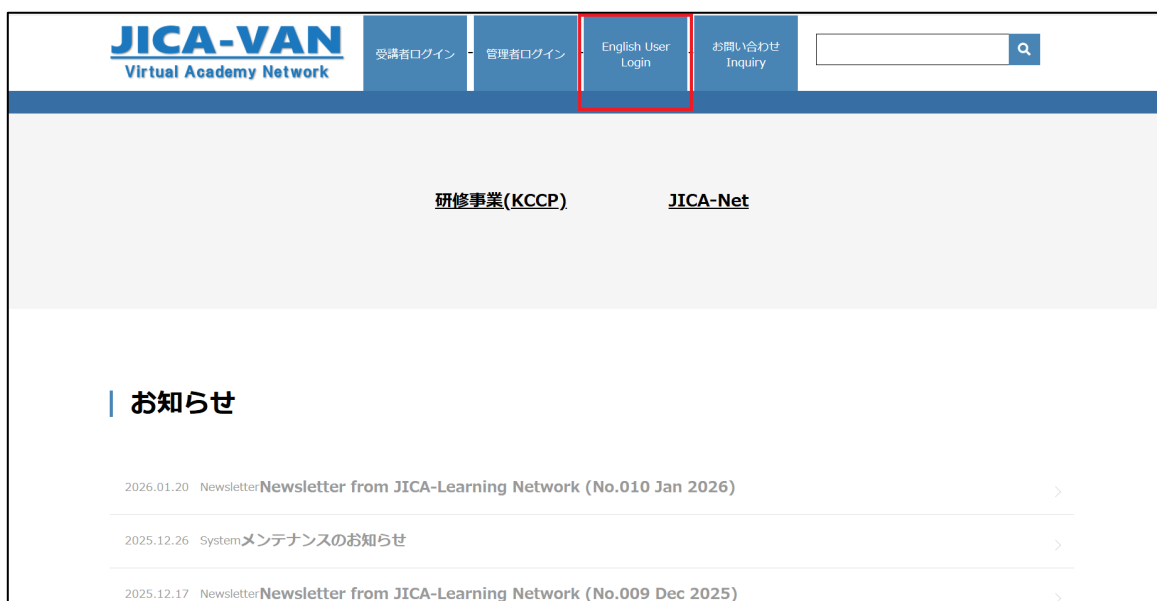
JICA-VAN
Virtual Academy Network

受講者ログイン

管理者ログイン

English User Login

お問い合わせ Inquiry

研修事業(KCCP)

JICA-Net

お知らせ

2026.01.20 Newsletter Newsletter from JICA-Learning Network (No.010 Jan 2026)

2025.12.26 System メンテナンスのお知らせ

2025.12.17 Newsletter Newsletter from JICA-Learning Network (No.009 Dec 2025)